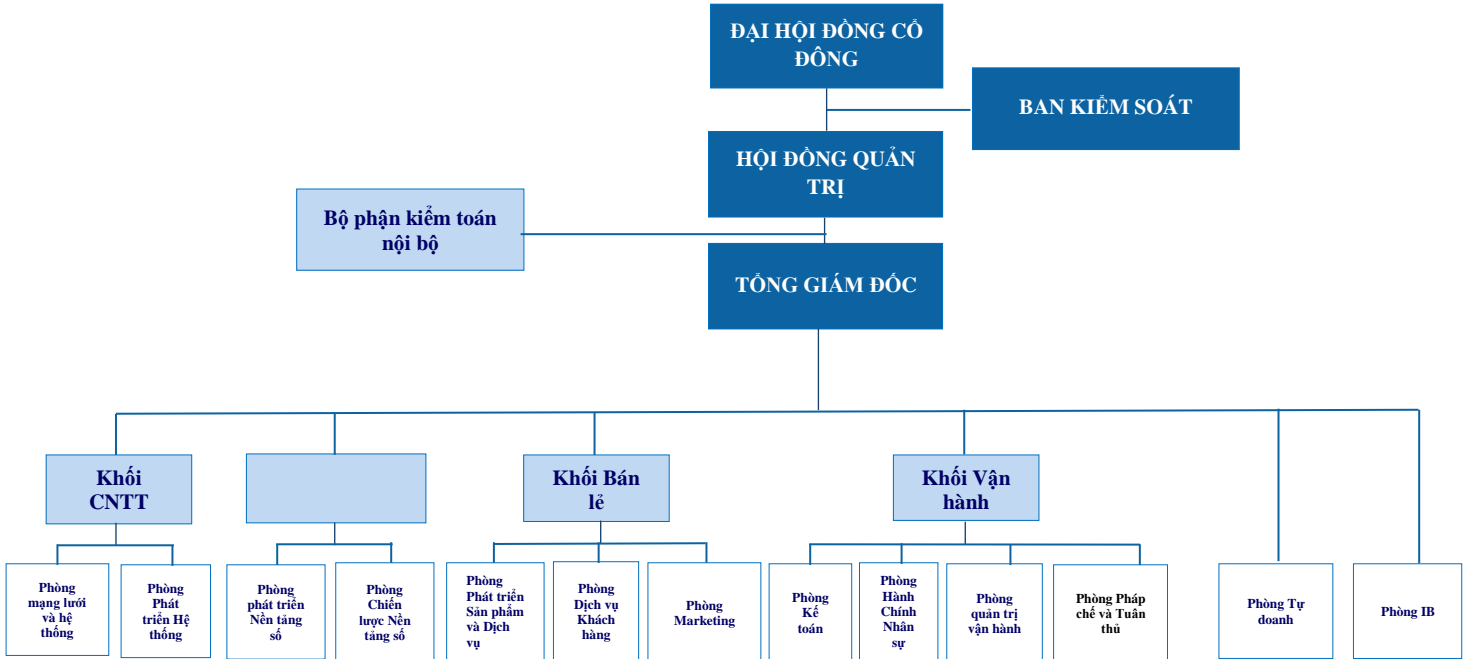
ĐẠI HỘI ĐỒNG CỔ ĐÔNG

BAN KIỂM SOÁT

HỘI ĐỒNG QUẢN TRỊ

Bộ phận kiểm toán nội bộ

TỔNG GIÁM ĐỐC

Khối CNTT

Khối Bán lẻ

Khối Vận hành

Phòng mạng lưới và hệ thống

Phòng Phát triển Hệ thống

Phòng phát triển Nền tảng số

Phòng Chiến lược Nền tảng số

Phòng Phát triển Sản phẩm và Dịch vụ

Phòng Dịch vụ Khách hàng

Phòng Marketing

Phòng Kế toán

Phòng Hành Chính Nhân sự

Phòng quản trị vận hành

Phòng Pháp chế và Tuân thủ

Phòng Tự doanh

Phòng IB